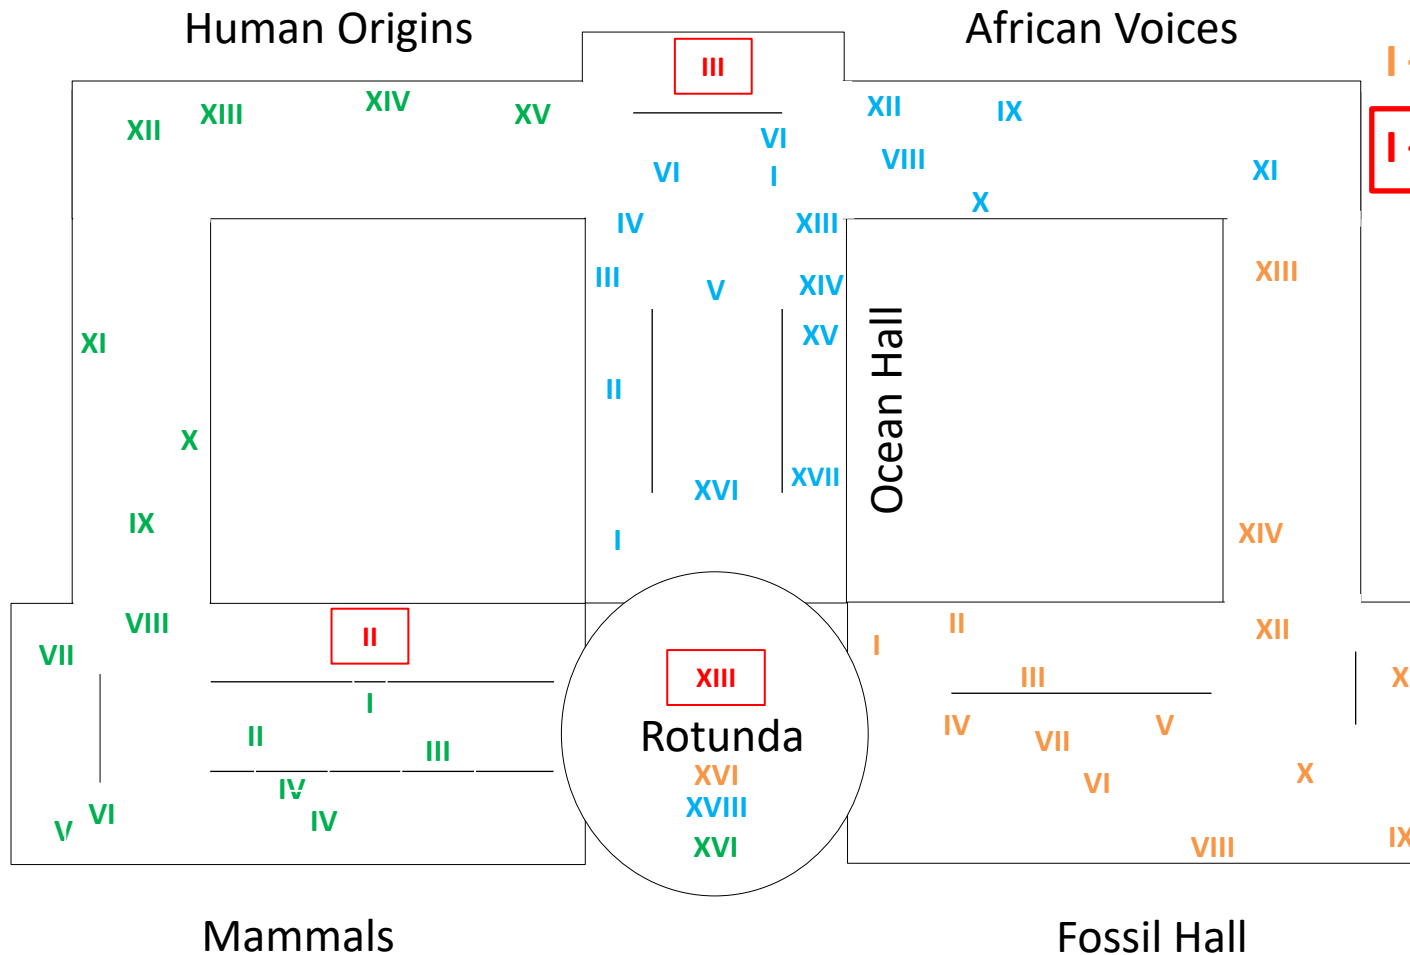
Human Origins

African Voices

III

XII XIII XIV XV

XII IX
VI VIII
VI I XI
X
IV XIII
III V XIV XIII
XV
XI
II
X
XVI XVII
IX
I

Ocean Hall

XIV

I
I

VIII II
VII
I
II III
IV
V VI IV

XIII
Rotunda
XVI
XVIII
XVI

II XII
I
III X
IV VII V
VI X
VIII IX

Mammals

Fossil Hall